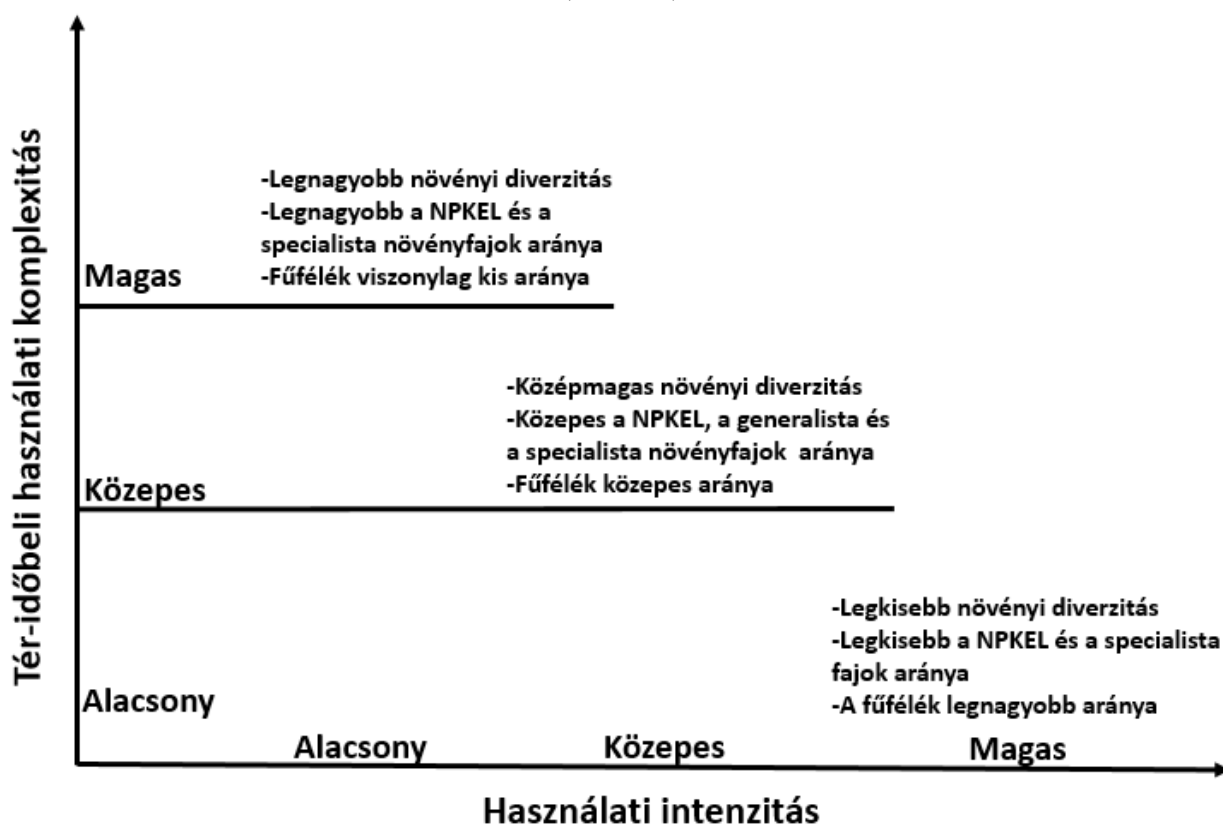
Tér-időbeli használati komplexitás

Magas

-Legnagyobb növényi diverzitás
-Legnagyobb a NPKEL és a specialista növényfajok aránya
-Fűfélék viszonylag kis aránya

Közepes

-Középmagas növényi diverzitás
-Közepes a NPKEL, a generalista és a specialista növényfajok aránya
-Fűfélék közepes aránya

Alacsony

-Legkisebb növényi diverzitás
-Legkisebb a NPKEL és a specialista fajok aránya
-A fűfélék legnagyobb aránya

Alacsony
Közepes
Magas

Használati intenzitás